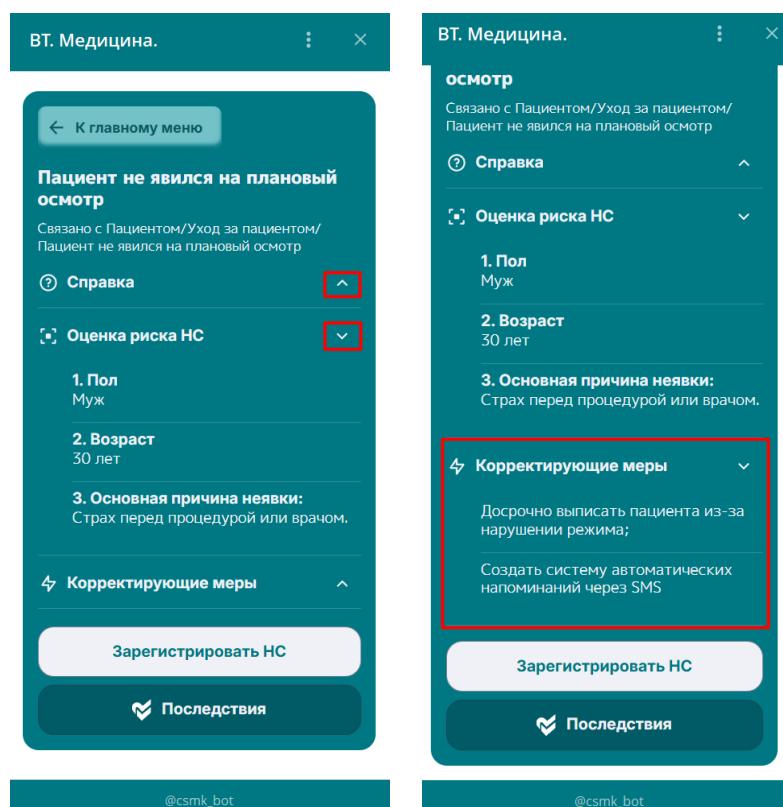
ВТ. Медицина.

← К главному меню

Пациент не явился на плановый осмотр

Связано с Пациентом/Уход за пациентом/ Пациент не явился на плановый осмотр

Справка

Оценка риска НС

1. Пол
Муж

2. Возраст
30 лет

3. Основная причина неявки:
Страх перед процедурой или врачом.

Корректирующие меры

Зарегистрировать НС

Последствия

@csmk_bot

ВТ. Медицина.

осмотр

Связано с Пациентом/Уход за пациентом/ Пациент не явился на плановый осмотр

Справка

Оценка риска НС

1. Пол
Муж

2. Возраст
30 лет

3. Основная причина неявки:
Страх перед процедурой или врачом.

Корректирующие меры

Досрочно выписать пациента из-за нарушении режима;

Создать систему автоматических напоминаний через SMS

Зарегистрировать НС

Последствия

@csmk_bot